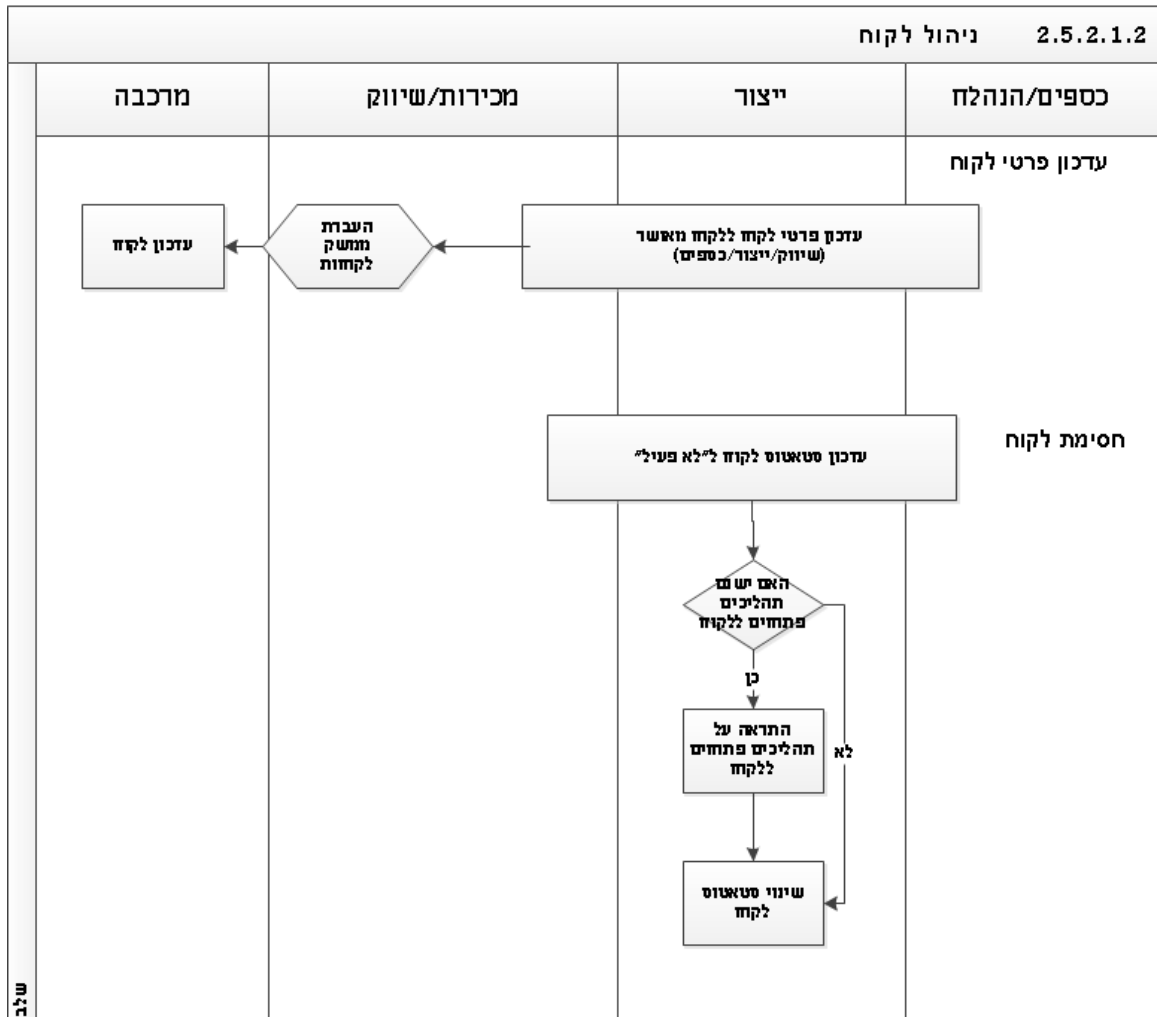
2.5.2.1.2 ניהול לקוח

כספים/הנהלה | ייצור | מכירות/שיווק | מרכבה

עדכון פרטי לקוח

עדכון פרטי לקוח ללקוח מאשר (שיווק/ייצור/כספים)

העברת ממשק לקוחות

עדכון לקוח

חסימת לקוח

עדכון סטאטוס לקוח ל"לא פעיל"

האם ישנם תהליכים פתוחים ללקוח

כן

לא

התראה על תהליכים פתוחים ללקוח

שינוי סטאטוס לקוח

שלב